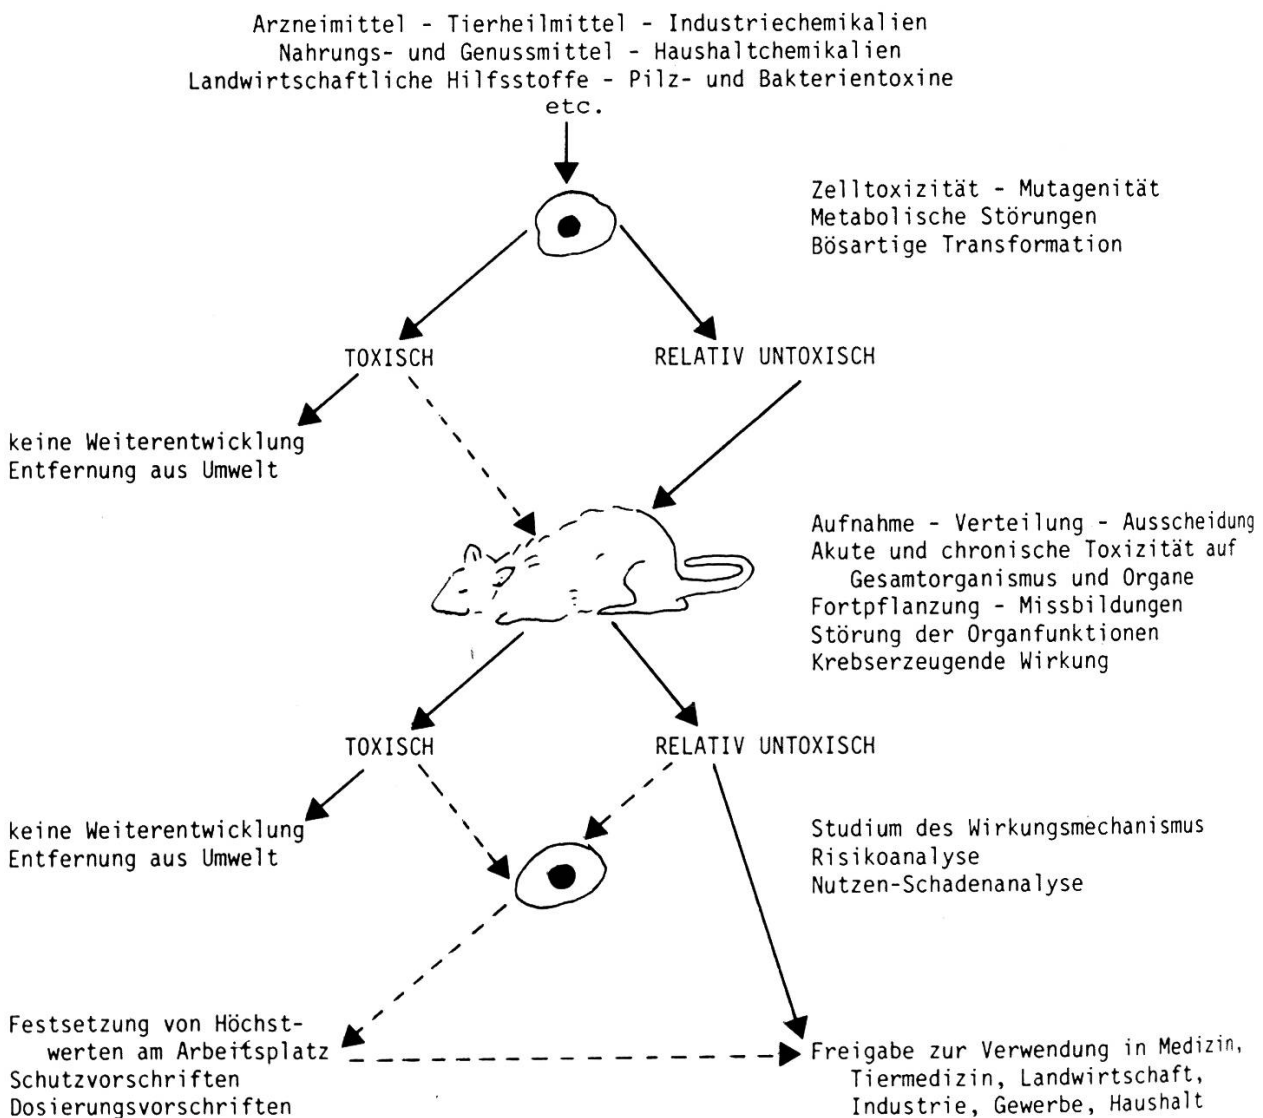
Arzneimittel - Tierheilmittel - Industriechemikalien
Nahrungs- und Genussmittel - Haushaltchemikalien
Landwirtschaftliche Hilfsstoffe - Pilz- und Bakterientoxine
etc.

Zelltoxizität - Mutagenität
Metabolische Störungen
Bösartige Transformation

TOXISCH

RELATIV UNTOXISCH

keine Weiterentwicklung
Entfernung aus Umwelt

Aufnahme - Verteilung - Ausscheidung
Akute und chronische Toxizität auf Gesamtorganismus und Organe
Fortpflanzung - Missbildungen
Störung der Organfunktionen
Krebserzeugende Wirkung

TOXISCH

RELATIV UNTOXISCH

keine Weiterentwicklung
Entfernung aus Umwelt

Studium des Wirkungsmechanismus
Risikoanalyse
Nutzen-Schadenanalyse

Festsetzung von Höchstwerten am Arbeitsplatz
Schutzvorschriften
Dosierungsvorschriften

Freigabe zur Verwendung in Medizin, Tiermedizin, Landwirtschaft, Industrie, Gewerbe, Haushalt